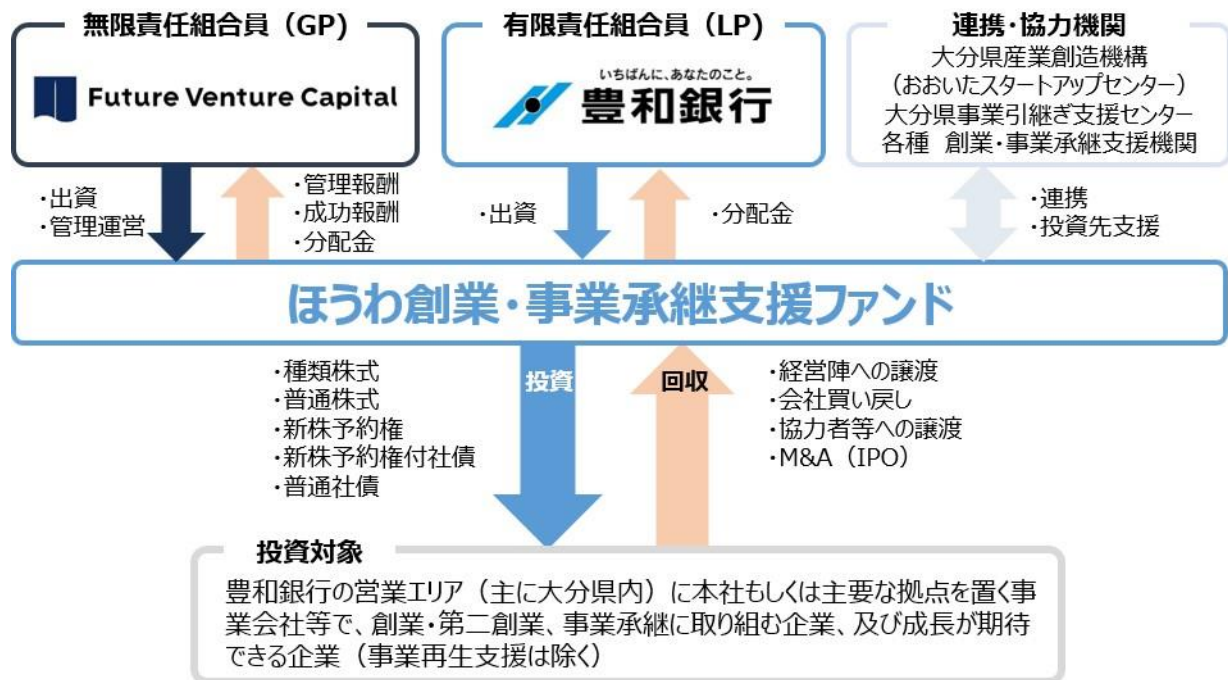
無限責任組合員（GP）

Future Venture Capital

有限責任組合員（LP）

いちばんに、あなたのこと。
豊和銀行

連携・協力機関
大分県産業創造機構
（おおいたスタートアップセンター）
大分県事業引継ぎ支援センター
各種　創業・事業承継支援機関

・出資
・管理運営

・管理報酬
・成功報酬
・分配金

・出資

・分配金

・連携
・投資先支援

ほうわ創業・事業承継支援ファンド

・種類株式
・普通株式
・新株予約権
・新株予約権付社債
・普通社債

投資

回収

・経営陣への譲渡
・会社買い戻し
・協力者等への譲渡
・M&A（IPO）

投資対象

豊和銀行の営業エリア（主に大分県内）に本社もしくは主要な拠点を置く事業会社等で、創業・第二創業、事業承継に取り組む企業、及び成長が期待できる企業（事業再生支援は除く）